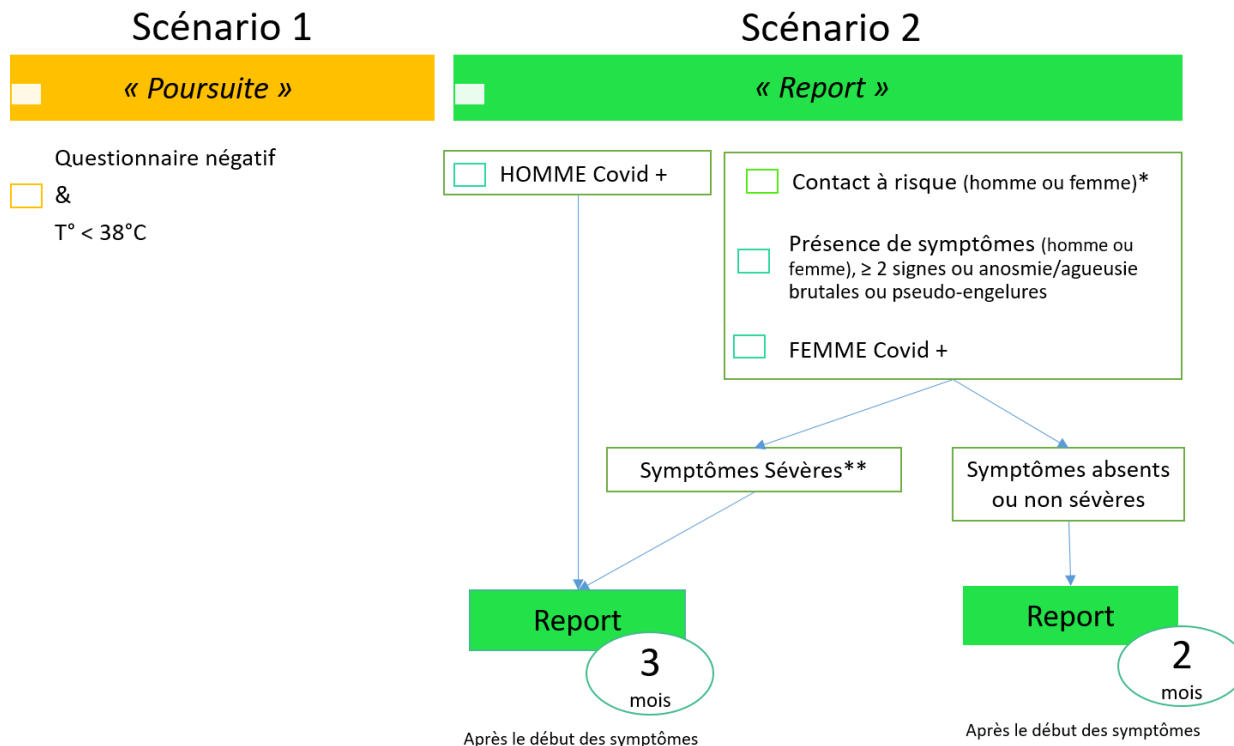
Scénario 1

« Poursuite »

Questionnaire négatif
&
T° < 38°C

Scénario 2

« Report »

HOMME Covid +

Contact à risque (homme ou femme)*

Présence de symptômes (homme ou femme), ≥ 2 signes ou anosmie/agueusie brutales ou pseudo-engelures

FEMME Covid +

Symptômes Sévères**

Symptômes absents ou non sévères

Report

3
mois

Après le début des symptômes

Report

2
mois

Après le début des symptômes